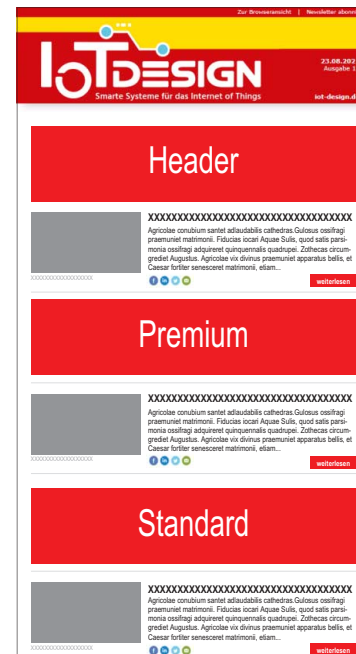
Zur Browseransicht | Newsletter abon

IoT DESIGN

Smarte Systeme für das Internet of Things

23.08.202
Ausgabe 1

iot-design.d

Header

XXXXXXXXXXXXXXXXXXXXXXXXXXXXXXXXXXX

Agricolae conubium santet adlaudabilis cathedras.Gulosus ossifragi praemuniet matrimonii. Fiducias iocari Aquae Sulis, quod satis parsimonia ossifragi adquireret quinquennalis quadrupei. Zothecas circumgrediet Augustus. Agricolae vix divinus praemuniet apparatus bellis, et Caesar fortiter senesceret matrimonii, etiam...

XXXXXXXXXXXXXXXXXX

weiterlesen

Premium

XXXXXXXXXXXXXXXXXXXXXXXXXXXXXXXXXXX

Agricolae conubium santet adlaudabilis cathedras.Gulosus ossifragi praemuniet matrimonii. Fiducias iocari Aquae Sulis, quod satis parsimonia ossifragi adquireret quinquennalis quadrupei. Zothecas circumgrediet Augustus. Agricolae vix divinus praemuniet apparatus bellis, et Caesar fortiter senesceret matrimonii, etiam...

XXXXXXXXXXXXXXXXXX

weiterlesen

Standard

XXXXXXXXXXXXXXXXXXXXXXXXXXXXXXXXXXX

Agricolae conubium santet adlaudabilis cathedras.Gulosus ossifragi praemuniet matrimonii. Fiducias iocari Aquae Sulis, quod satis parsimonia ossifragi adquireret quinquennalis quadrupei. Zothecas circumgrediet Augustus. Agricolae vix divinus praemuniet apparatus bellis, et Caesar fortiter senesceret matrimonii, etiam...

XXXXXXXXXXXXXXXXXX

weiterlesen